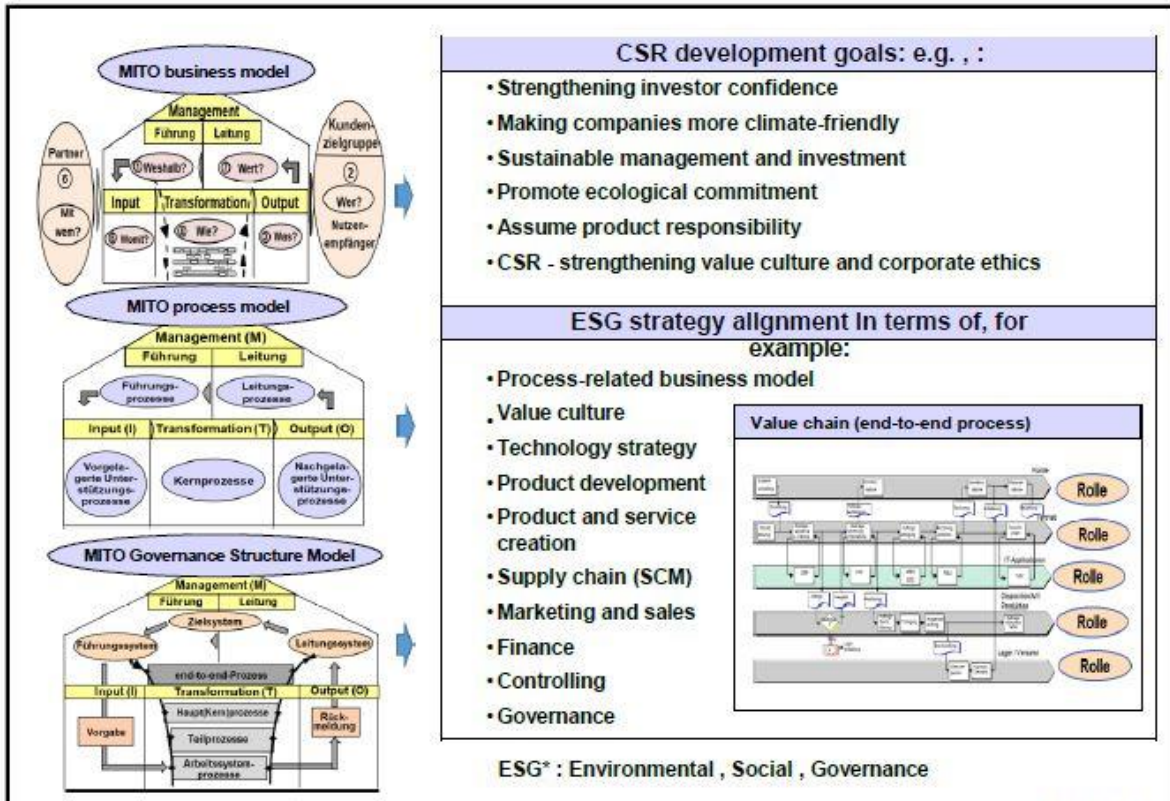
MITO business model

Management
Führung | Leitung

Partner
⑥
Mit wem?

① Weshalb?
① Wert?

Kunden-zielgruppe
②
Wer?
Nutzen-empfänger

Input | Transformation | Output
⑤ Womit? | ④ Wie? | ③ Was?

MITO process model

Management (M)
Führung | Leitung

Führungs-prozesse
Leitungs-prozesse

Input (I) | Transformation (T) | Output (O)

Vorgelagerte Unterstützungs-prozesse
Kernprozesse
Nachgelagerte Unterstützungs-prozesse

MITO Governance Structure Model

Management (M)
Führung | Leitung
Zielsystem
Führungssystem
Leitungssystem
end-to-end-Prozess
Input (I) | Transformation (T) | Output (O)
Vorgabe
Haupt(Kern)prozesse
Teilprozesse
Arbeitssystem-prozesse
Rück-meldung

CSR development goals: e.g. , :

• Strengthening investor confidence
• Making companies more climate-friendly
• Sustainable management and investment
• Promote ecological commitment
• Assume product responsibility
• CSR - strengthening value culture and corporate ethics

ESG strategy alignment in terms of, for example:

• Process-related business model
• Value culture
• Technology strategy
• Product development
• Product and service creation
• Supply chain (SCM)
• Marketing and sales
• Finance
• Controlling
• Governance

Value chain (end-to-end process)

Rolle
Rolle
Rolle
Rolle
Rolle

ESG* : Environmental , Social , Governance